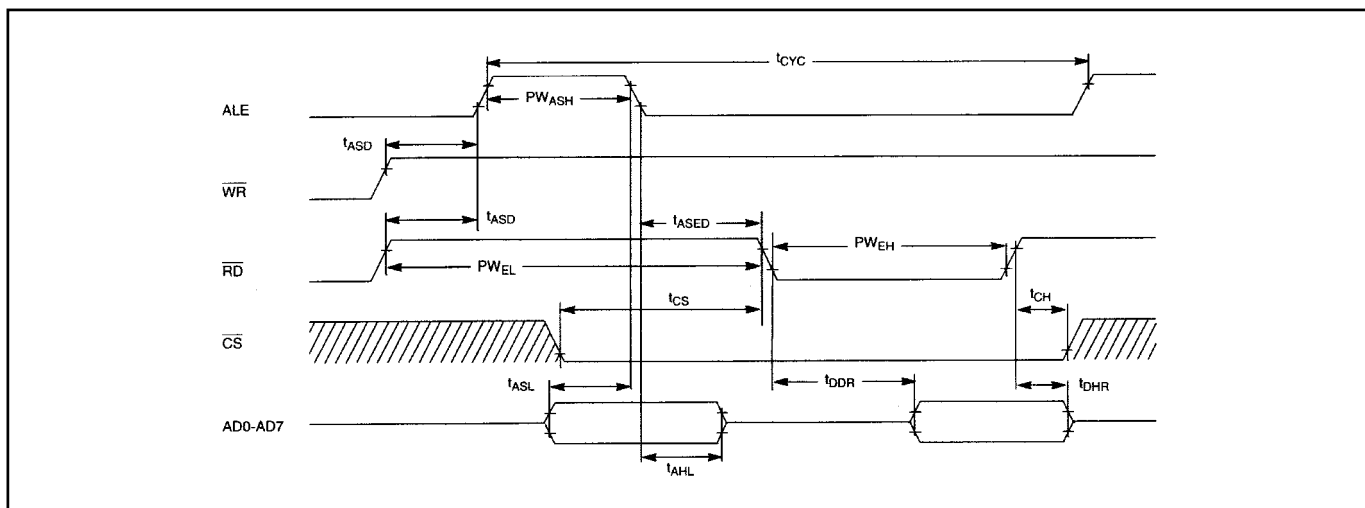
$t_{CYC}$

ALE

$PW_{ASH}$

$t_{ASD}$

$\overline{WR}$

$t_{ASD}$

$t_{ASED}$

$\overline{RD}$

$PW_{EL}$

$PW_{EH}$

$t_{CS}$

$t_{CH}$

$\overline{CS}$

$t_{DDR}$

$t_{ASL}$

$t_{DHR}$

AD0-AD7

$t_{AHL}$